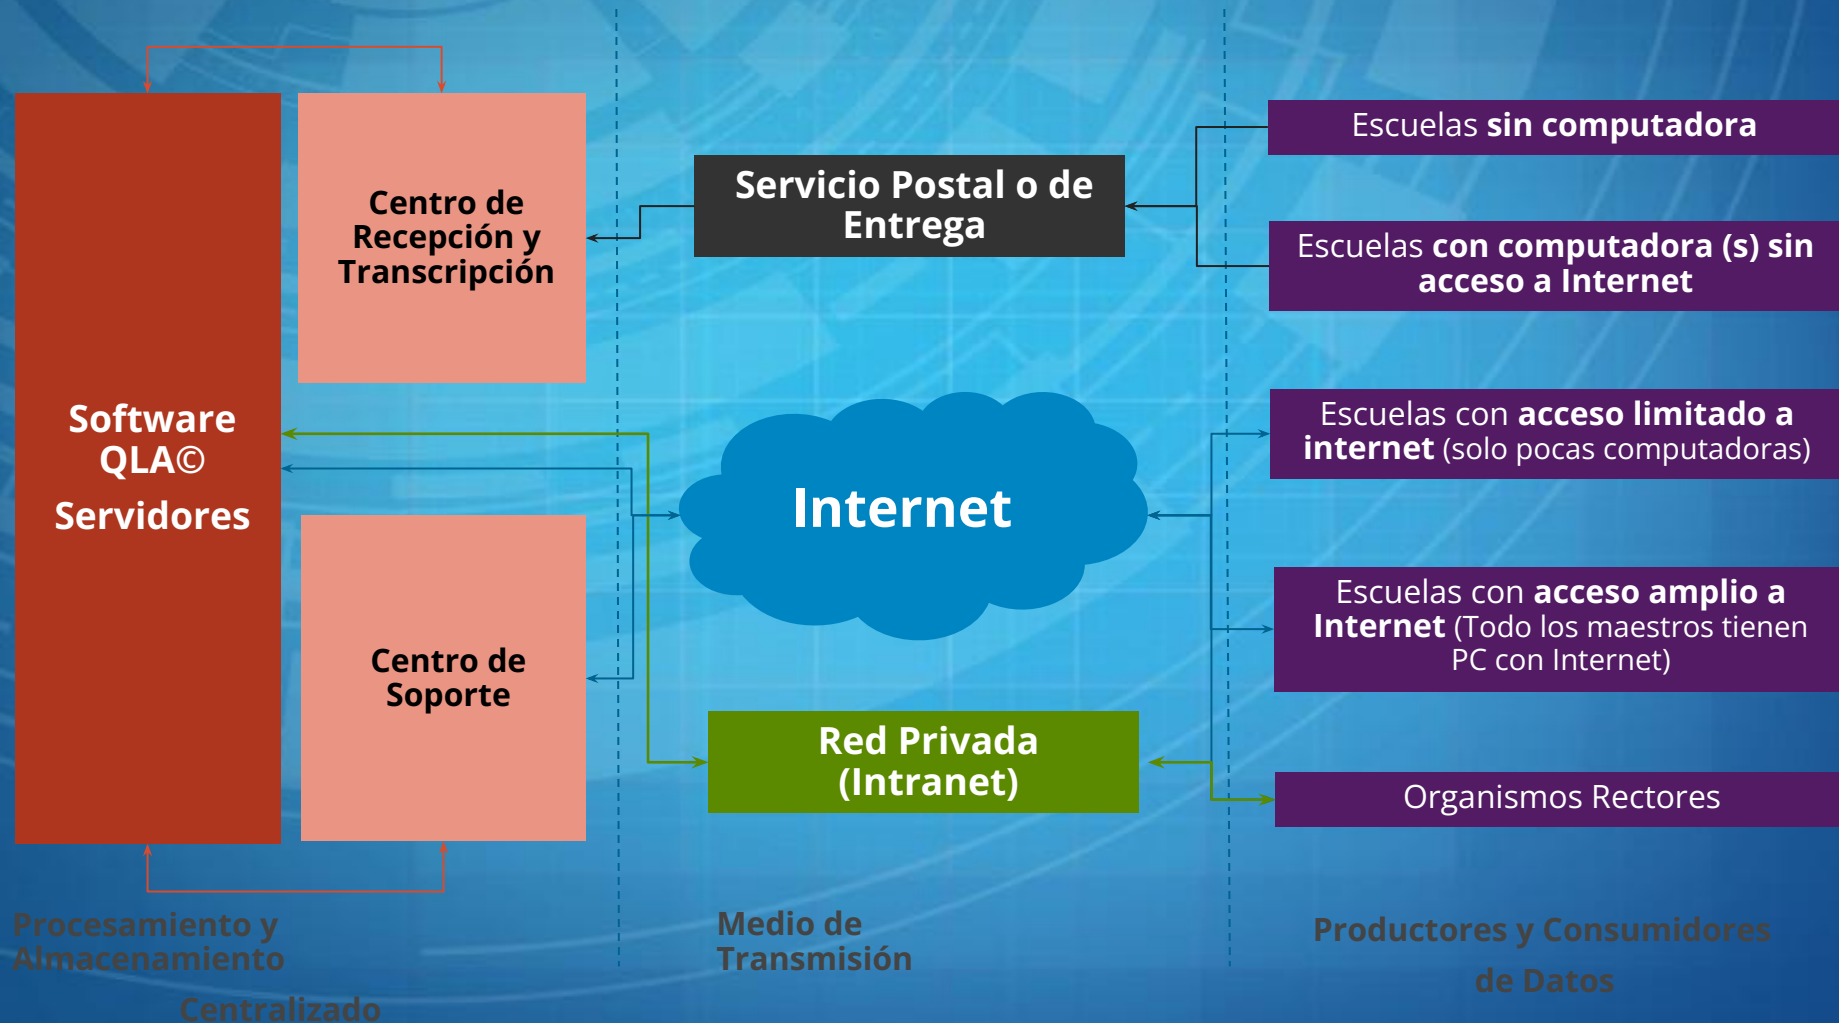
Centro de Recepción y Transcripción

Software QLA©

Servidores

Centro de Soporte

Servicio Postal o de Entrega

Internet

Red Privada (Intranet)

Escuelas sin computadora

Escuelas con computadora (s) sin acceso a Internet

Escuelas con acceso limitado a internet (solo pocas computadoras)

Escuelas con acceso amplio a Internet (Todo los maestros tienen PC con Internet)

Organismos Rectores

Procesamiento y Almacenamiento Centralizado

Medio de Transmisión

Productores y Consumidores de Datos